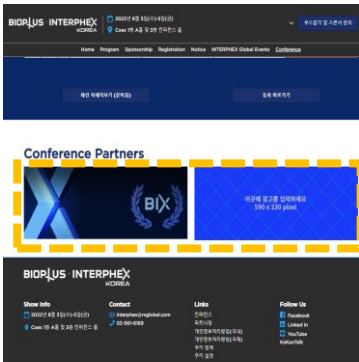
BIOPLUS · INTERPHEX KOREA
2022년 8월 3일(수)-5일(금)
Coex 1층 A홀 및 3층 컨퍼런스 룸
부스참가 및 스폰서 문의

Home Program Sponsorship Registration Notice INTERPHEX Global Events Conference

제안 자세히보기 (준비중)
등록 바로가기

Conference Partners

BIX

이곳에 광고를 입력하세요
590 x 230 pixel

BIOPLUS · INTERPHEX KOREA

Show Info
2022년 8월 3일(수)-5일(금)
Coex 1층 A홀 및 3층 컨퍼런스 룸

Contact
interphex@rxglobal.com
02-561-6169

Links
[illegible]
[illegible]
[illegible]
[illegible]
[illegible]
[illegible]

Follow Us
Facebook
Linked In
YouTube
KakaoTalk